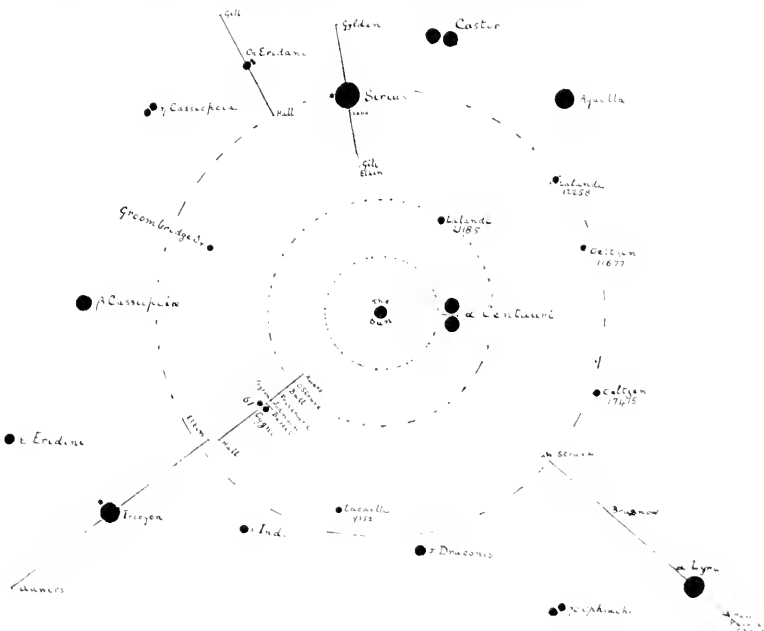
Gill
Gyldén
Castor
$o_2$ Eridani
Sirius
Hall
Aquilla
$\eta$ Cassiopeia
Gill
Elkin
Lalande 12258
Groombridge 34
Lalande 21185
Oeltzen 11677
$\beta$ Cassiopeia
The Sun
$\alpha$ Centauri
Argelander
Auwers
O. Struve
Hall
Bessel
Peters
61 Cygni
Oeltzen 17415
$\epsilon$ Eridani
Elkin
Hall
W. Struve
Brünnow
Procyon
Lacaille 9352
$\epsilon$ Ind.
$\sigma$ Draconis
$\alpha$ Lyra
Auwers
70 Ophiuchi
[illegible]